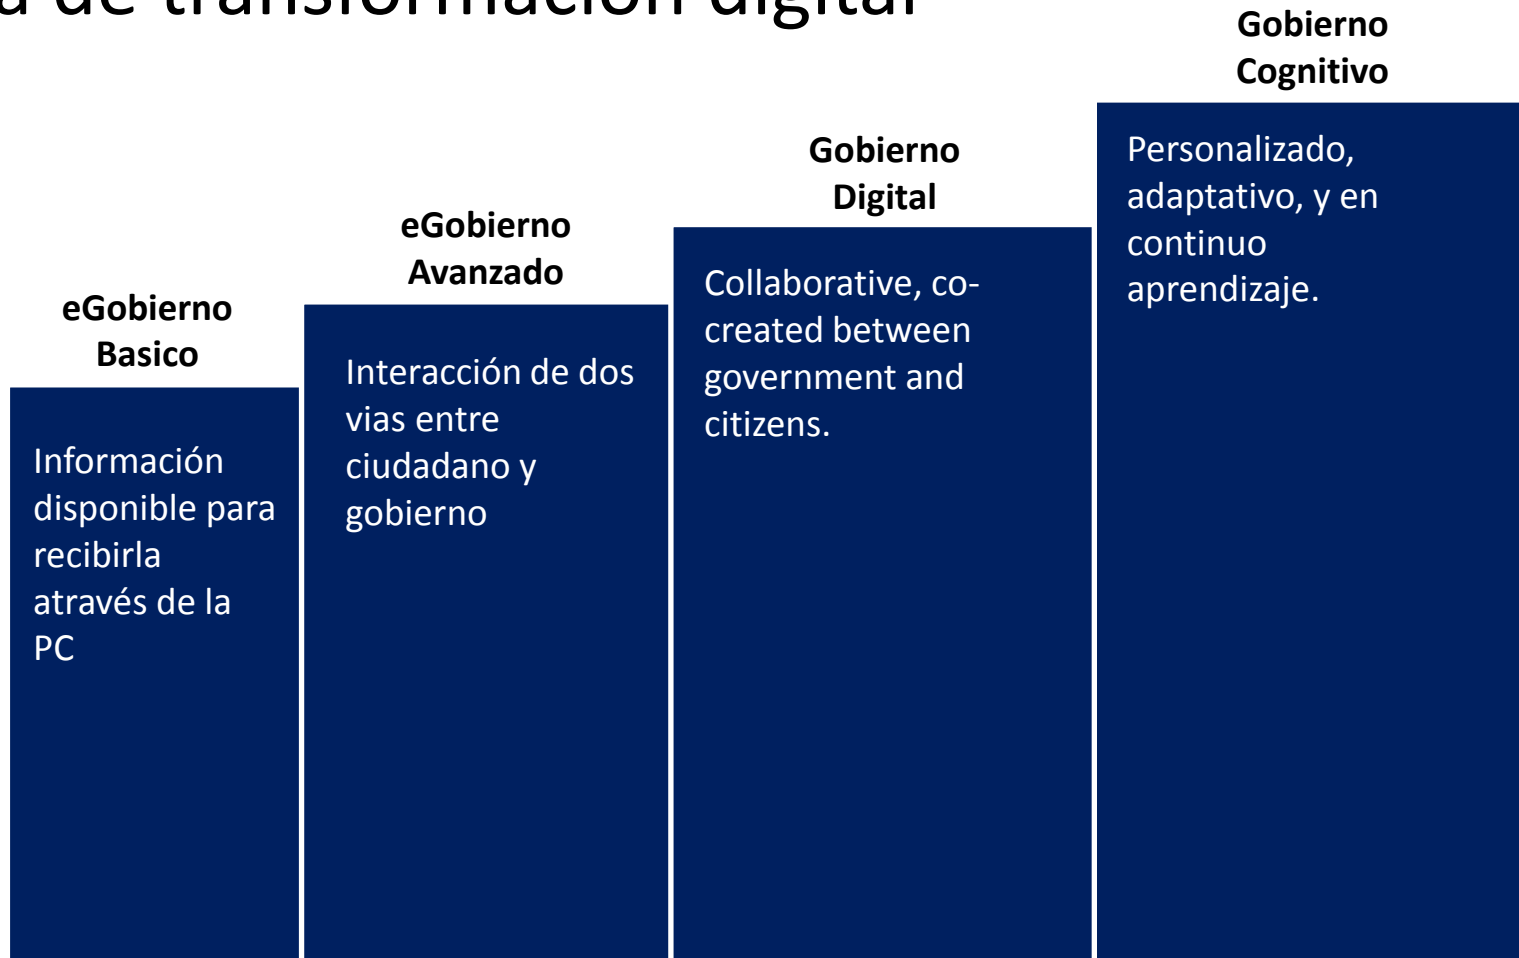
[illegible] de transformación digital

eGobierno Basico

Información disponible para recibirla através de la PC

eGobierno Avanzado

Interacción de dos vias entre ciudadano y gobierno

Gobierno Digital

Collaborative, co-created between government and citizens.

Gobierno Cognitivo

Personalizado, adaptativo, y en continuo aprendizaje.